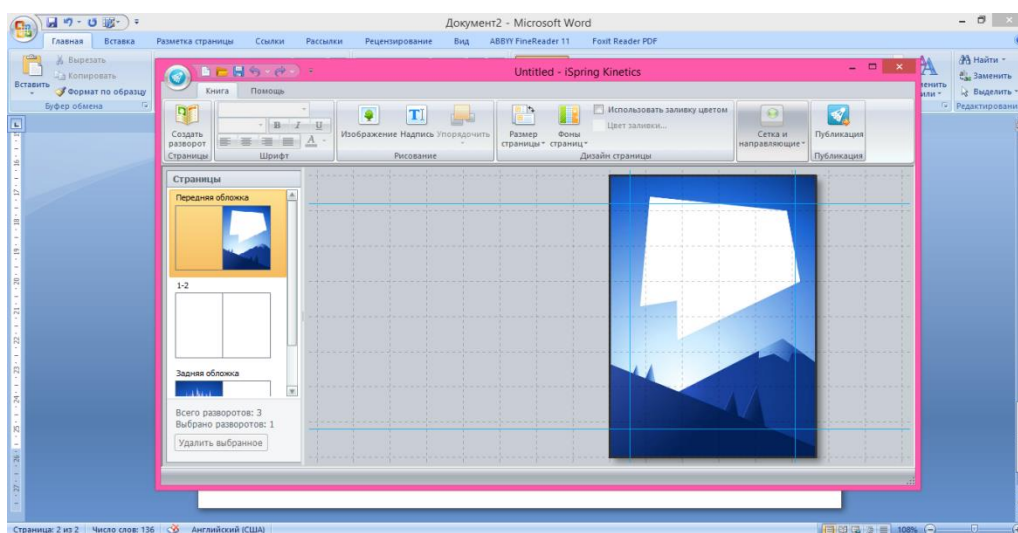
Документ2 - Microsoft Word

Главная Вставка Разметка страницы Ссылки Рассылки Рецензирование Вид ABBYY FineReader 11 Foxit Reader PDF

Вырезать
Копировать
Вставить
Формат по образцу
Буфер обмена

Найти
Заменить
Выделить
Редактировани

Untitled - iSpring Kinetics

Книга Помощь

Создать разворот
Страницы
Шрифт
Изображение Надпись Упорядочить
Рисование
Размер страницы Фоны страниц
Использовать заливку цветом
Цвет заливки...
Дизайн страницы
Сетка и направляющие
Публикация
Публикация

Страницы
Передняя обложка
1-2
Задняя обложка
Всего разворотов: 3
Выбрано разворотов: 1
Удалить выбранное

Страница: 2 из 2 Число слов: 136 Английский (США) 108%